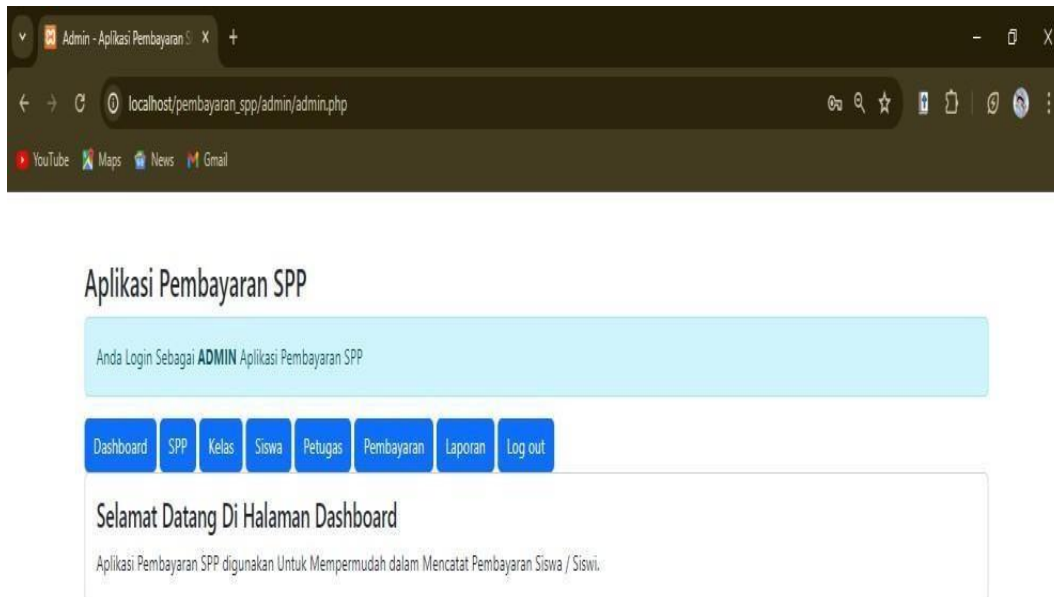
Admin - Aplikasi Pembayaran S X +

localhost/pembayaran_spp/admin/admin.php

YouTube Maps News Gmail

Aplikasi Pembayaran SPP

Anda Login Sebagai **ADMIN** Aplikasi Pembayaran SPP

Dashboard SPP Kelas Siswa Petugas Pembayaran Laporan Log out

Selamat Datang Di Halaman Dashboard

Aplikasi Pembayaran SPP digunakan Untuk Mempermudah dalam Mencatat Pembayaran Siswa / Siswi.